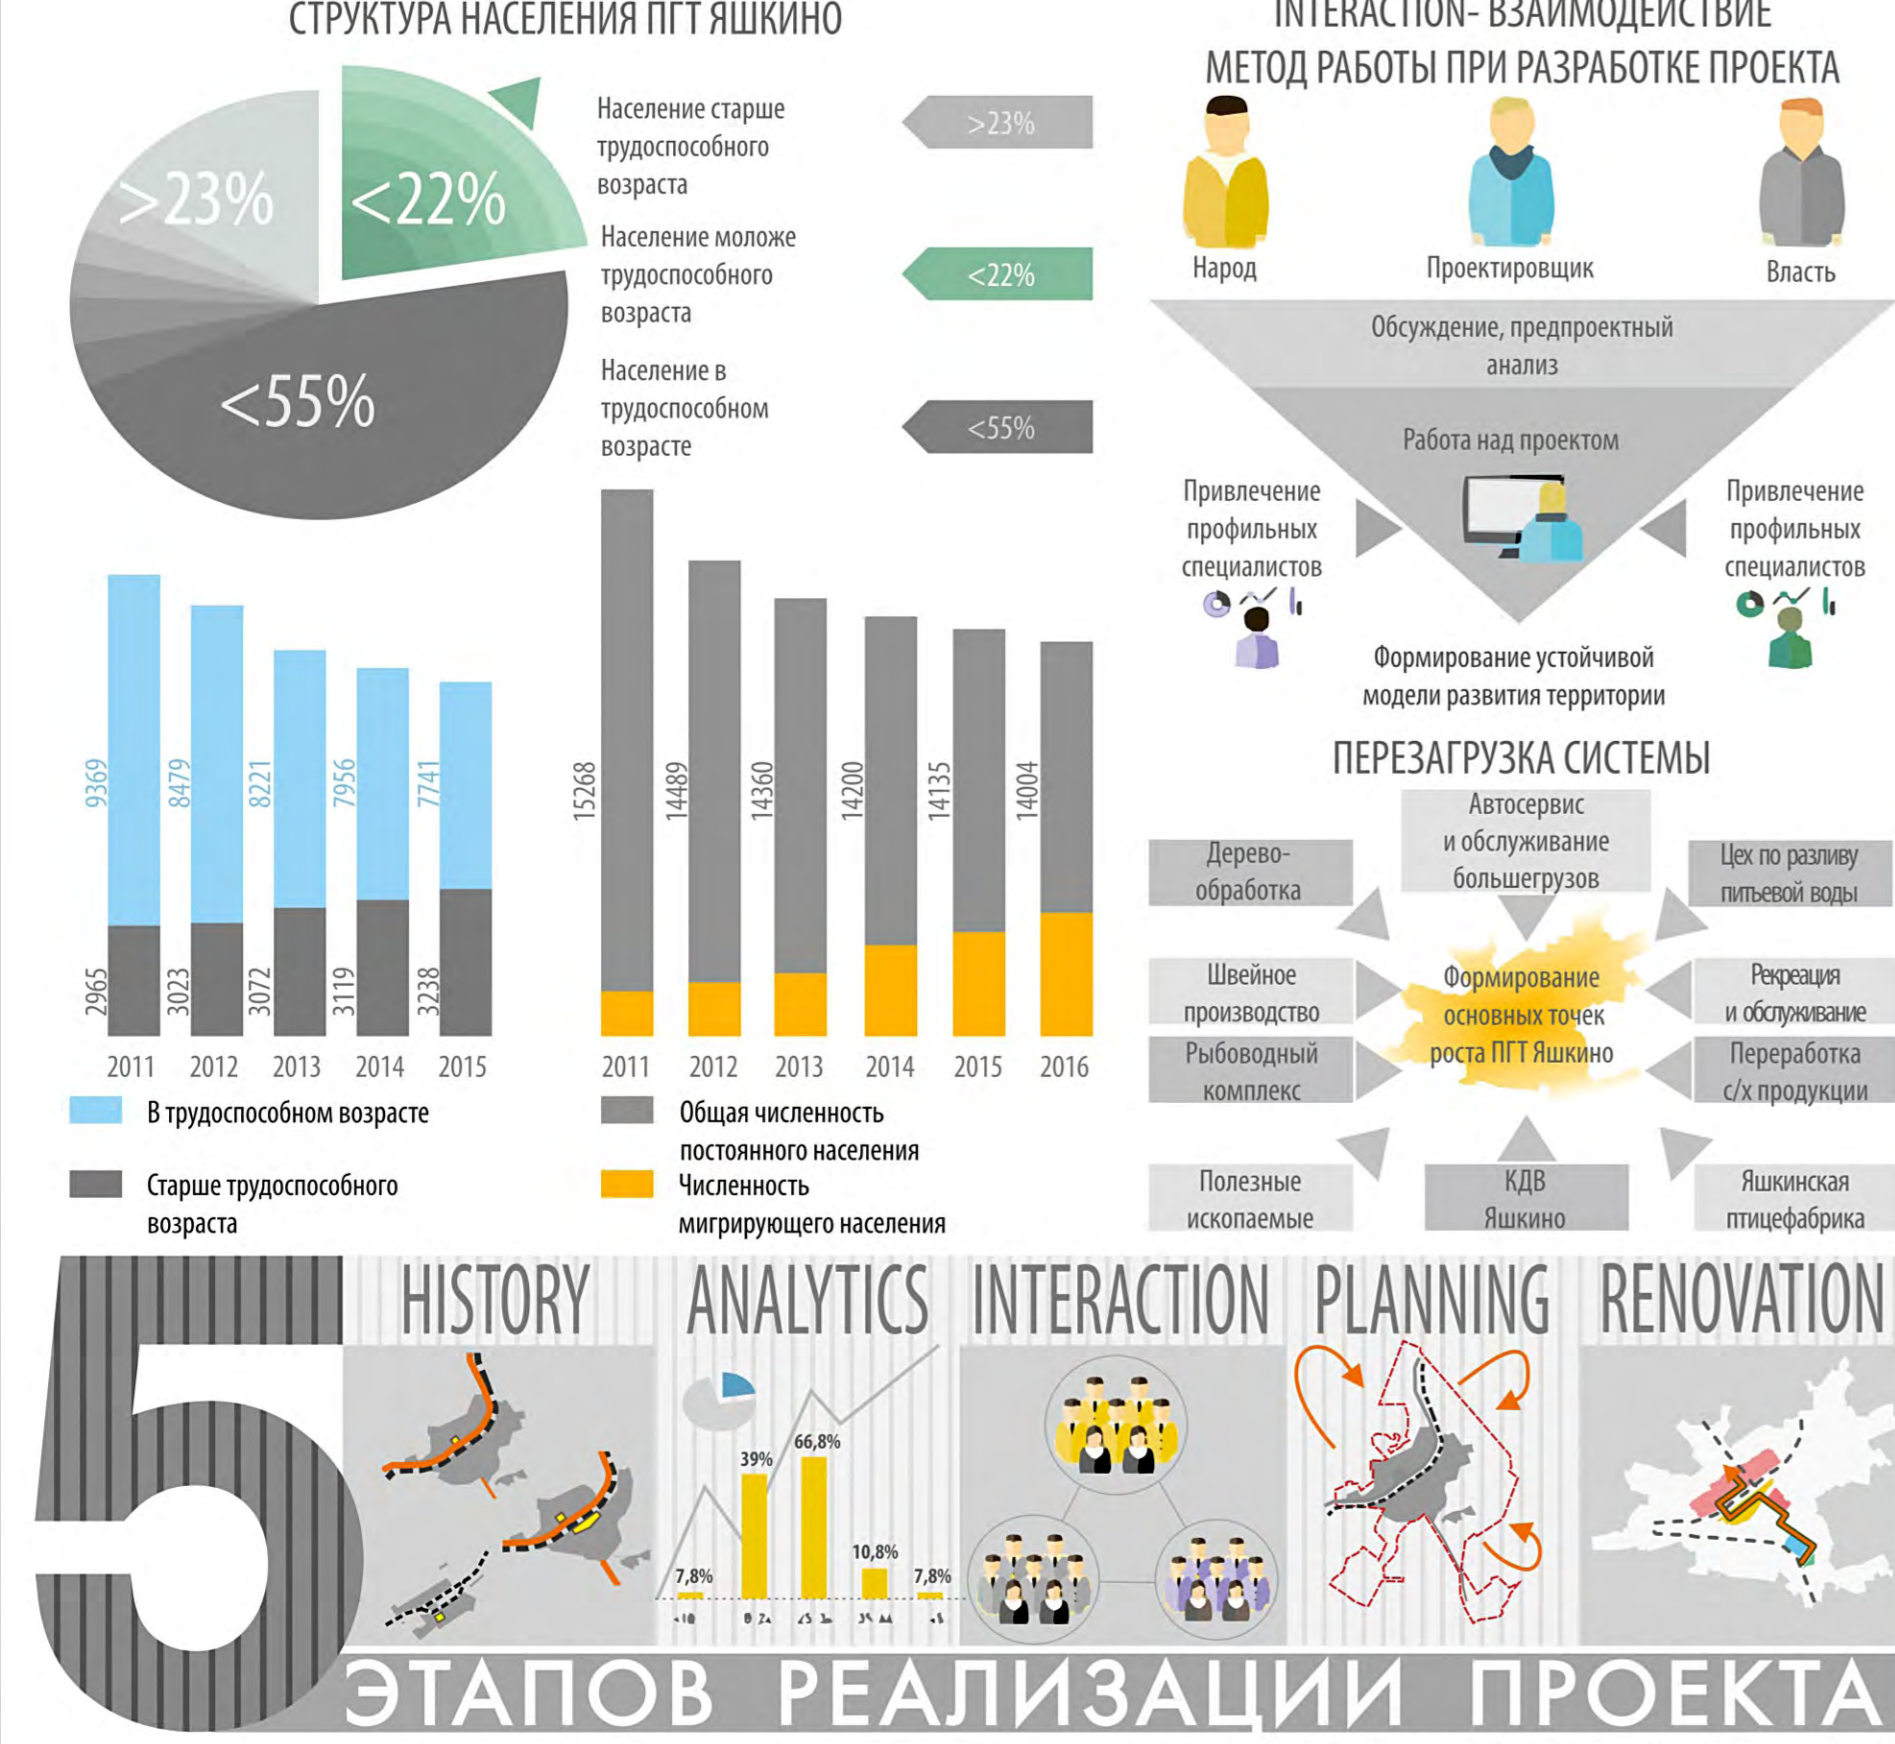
СТРУКТУРА НАСЕЛЕНИЯ ПГТ ЯШКИНО

>23%
<22%
<55%

Население старше трудоспособного возраста
>23%

Население моложе трудоспособного возраста
<22%

Население в трудоспособном возрасте
<55%

9369
8479
8221
7956
7741
2965
3023
3072
3119
3238
2011 2012 2013 2014 2015

В трудоспособном возрасте
Старше трудоспособного возраста

15268
14489
14360
14200
14135
14004
2011 2012 2013 2014 2015 2016

Общая численность постоянного населения
Численность мигрирующего населения

INTERACTION- ВЗАИМОДЕЙСТВИЕ
МЕТОД РАБОТЫ ПРИ РАЗРАБОТКЕ ПРОЕКТА

Народ
Проектировщик
Власть

Обсуждение, предпроектный анализ
Работа над проектом
Привлечение профильных специалистов
Привлечение профильных специалистов
Формирование устойчивой модели развития территории

ПЕРЕЗАГРУЗКА СИСТЕМЫ

Автосервис и обслуживание большегрузов
Деревообработка
Цех по разливу питьевой воды
Швейное производство
Формирование основных точек роста ПГТ Яшкино
Рекреация и обслуживание
Рыбоводный комплекс
Переработка с/х продукции
Полезные ископаемые
КДВ Яшкино
Яшкинская птицефабрика

5
HISTORY
ANALYTICS
INTERACTION
PLANNING
RENOVATION

7,8%
39%
66,8%
10,8%
7,8%

ЭТАПОВ РЕАЛИЗАЦИИ ПРОЕКТА